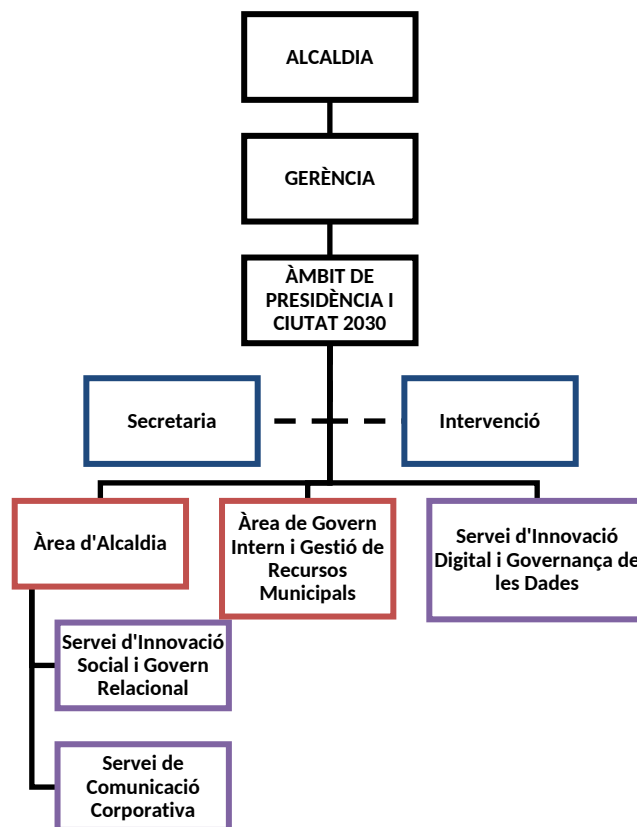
ALCALDIA

GERÈNCIA

ÀMBIT DE PRESIDÈNCIA I CIUTAT 2030

Secretaria

Intervenció

Àrea d'Alcaldia

Àrea de Govern Intern i Gestió de Recursos Municipals

Servei d'Innovació Digital i Governança de les Dades

Servei d'Innovació Social i Govern Relacional

Servei de Comunicació Corporativa